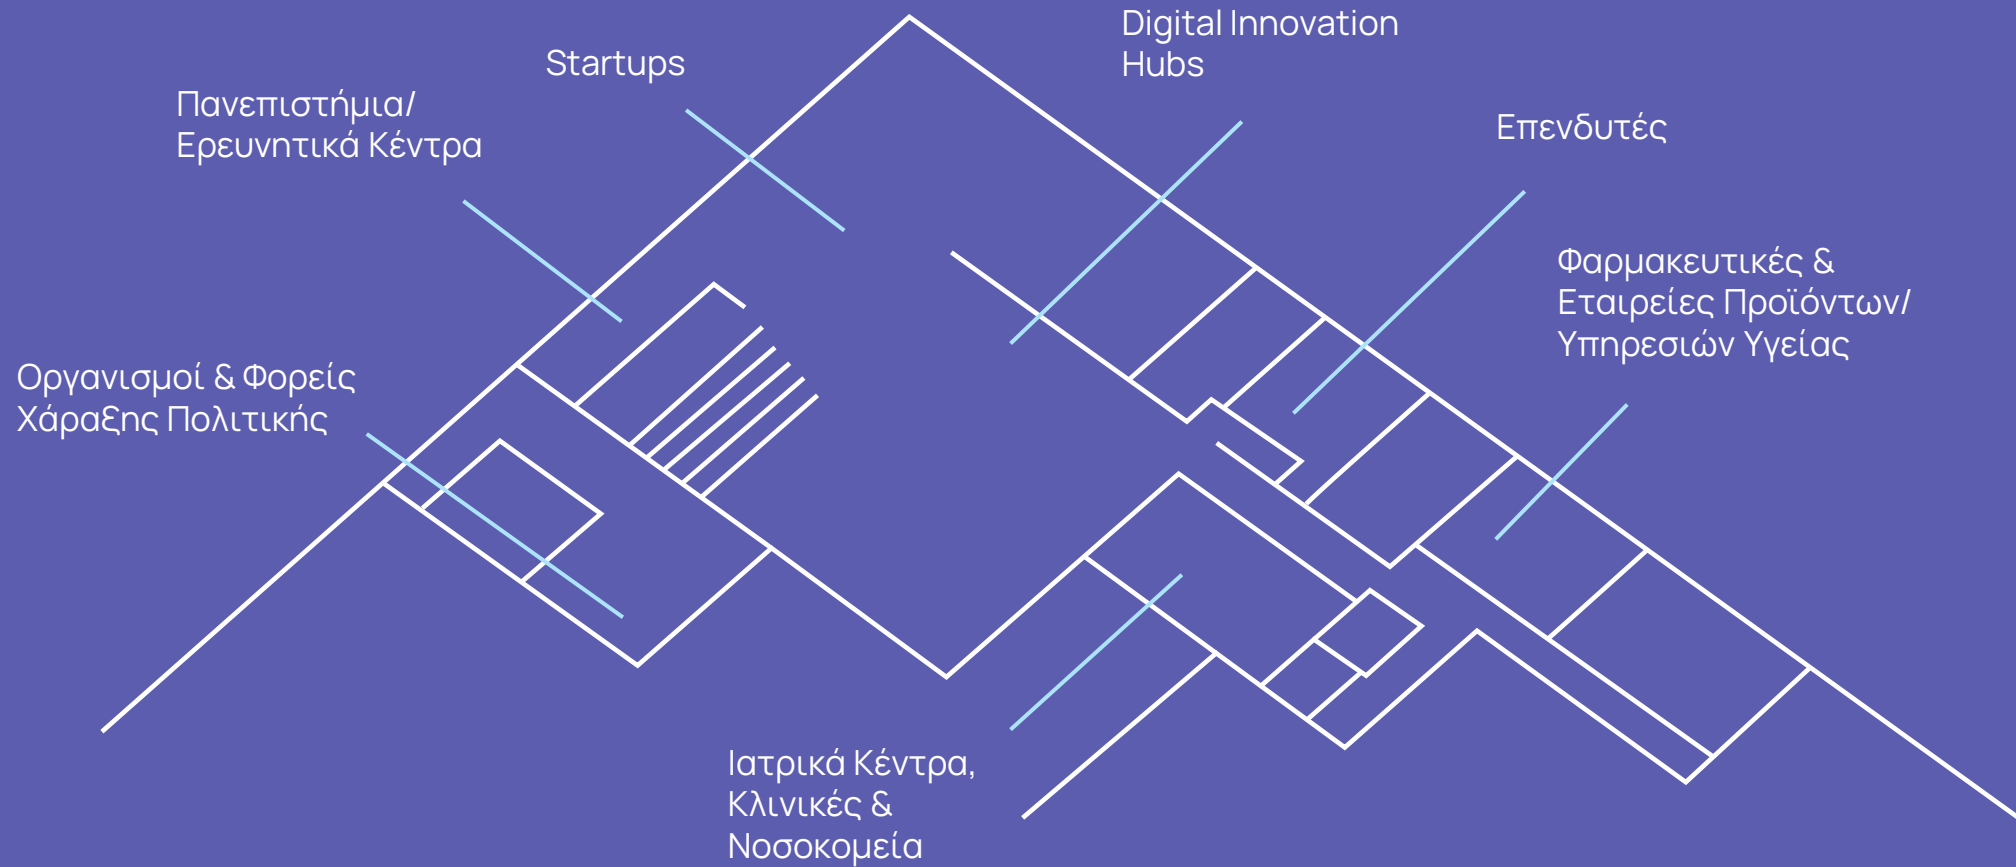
Digital Innovation Hubs

Startups

Πανεπιστήμια/ Ερευνητικά Κέντρα

Επενδυτές

Φαρμακευτικές & Εταιρείες Προϊόντων/ Υπηρεσιών Υγείας

Οργανισμοί & Φορείς Χάραξης Πολιτικής

Ιατρικά Κέντρα, Κλινικές & Νοσοκομεία